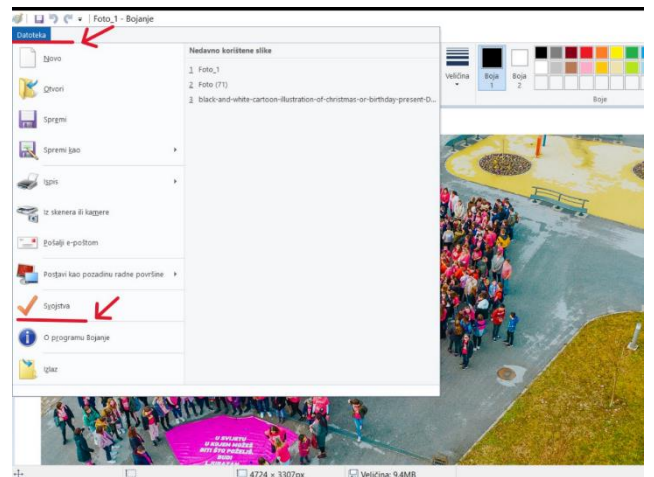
Foto_1 - Bojanje

Datoteka

Novo

Otvori

Spremi

Spremi kao

Ispis

Iz skenera ili kamere

Pošalji e-poštom

Postavi kao pozadinu radne površine

Svojstva

O programu Bojanje

Izlaz

Nedavno korištene slike

1 Foto_1

2 Foto (71)

3 black-and-white-cartoon-illustration-of-christmas-or-birthday-present-D...

Veličina

Boja 1

Boja 2

Boje

U SVIJETU U KOJEM MOŽEŠ BITI ŠTO POŽELIŠ, BUDI

4724 × 3307px

Veličina: 9,4MB